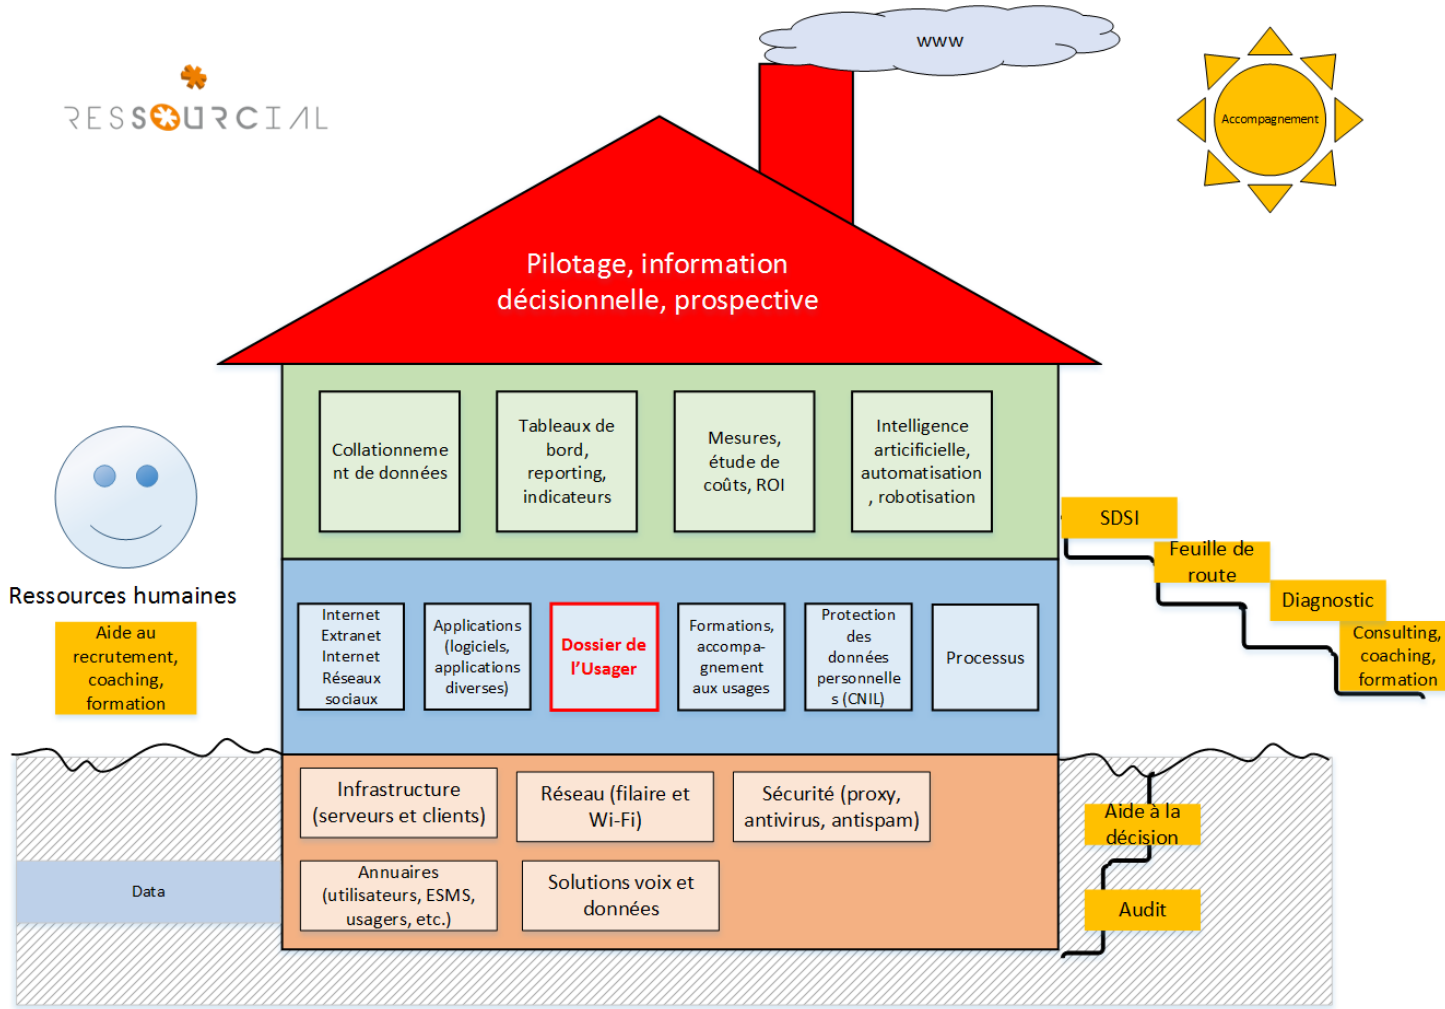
RESSOURCIAL

www

Accompagnement

Pilotage, information décisionnelle, prospective

Collationnement de données

Tableaux de bord, reporting, indicateurs

Mesures, étude de coûts, ROI

Intelligence artificielle, automatisation, robotisation

Internet Extranet Internet Réseaux sociaux

Applications (logiciels, applications diverses)

Dossier de l'Usager

Formations, accompagnement aux usages

Protection des données personnelles (CNIL)

Processus

Infrastructure (serveurs et clients)

Réseau (filaire et Wi-Fi)

Sécurité (proxy, antivirus, antispam)

Annuaires (utilisateurs, ESMS, usagers, etc.)

Solutions voix et données

Data

Ressources humaines

Aide au recrutement, coaching, formation

SDSI

Feuille de route

Diagnostic

Consulting, coaching, formation

Aide à la décision

Audit